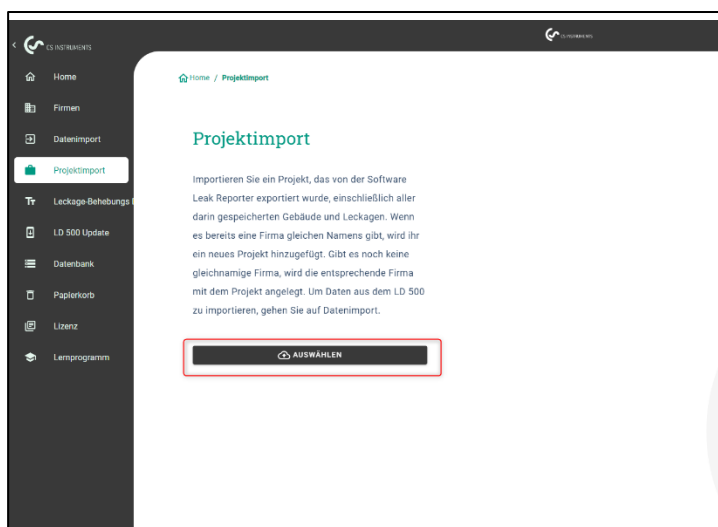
CS INSTRUMENTS

Home
Firmen
Datenimport
Projektimport
Leckage-Behebungs
LD 500 Update
Datenbank
Papierkorb
Lizenz
Lernprogramm

CS INSTRUMENTS

Home / Projektimport

Projektimport

Importieren Sie ein Projekt, das von der Software Leak Reporter exportiert wurde, einschließlich aller darin gespeicherten Gebäude und Leckagen. Wenn es bereits eine Firma gleichen Namens gibt, wird ihr ein neues Projekt hinzugefügt. Gibt es noch keine gleichnamige Firma, wird die entsprechende Firma mit dem Projekt angelegt. Um Daten aus dem LD 500 zu importieren, gehen Sie auf Datenimport.

AUSWÄHLEN